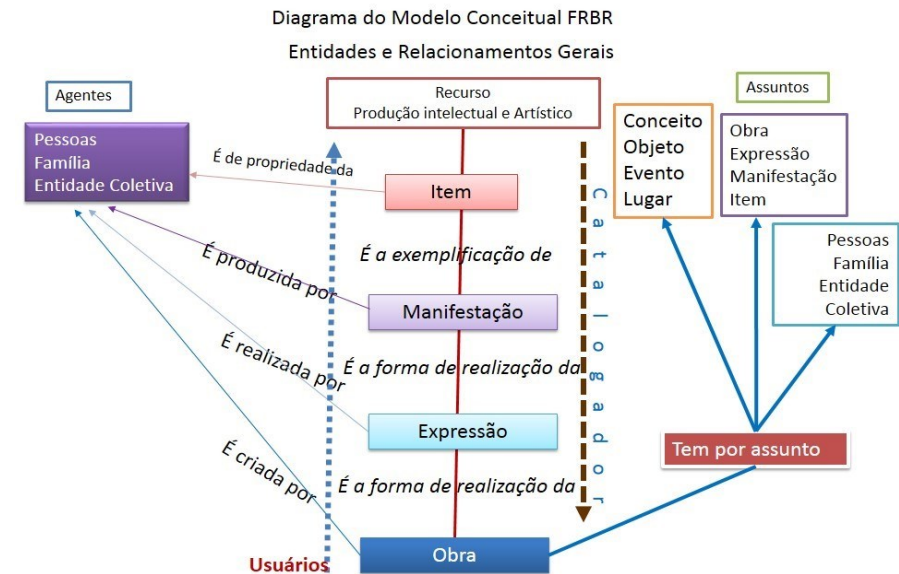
Diagrama do Modelo Conceitual FRBR

Entidades e Relacionamentos Gerais

Agentes

Pessoas
Família
Entidade Coletiva

Recurso
Produção intelectual e Artístico

Assuntos

Conceito
Objeto
Evento
Lugar

Obra
Expressão
Manifestação
Item

Pessoas
Família
Entidade
Coletiva

É de propriedade da

Item

É a exemplificação de

É produzida por

Manifestação

É a forma de realização da

É realizada por

Expressão

É criada por

É a forma de realização da

Catalogador

Tem por assunto

Usuários

Obra